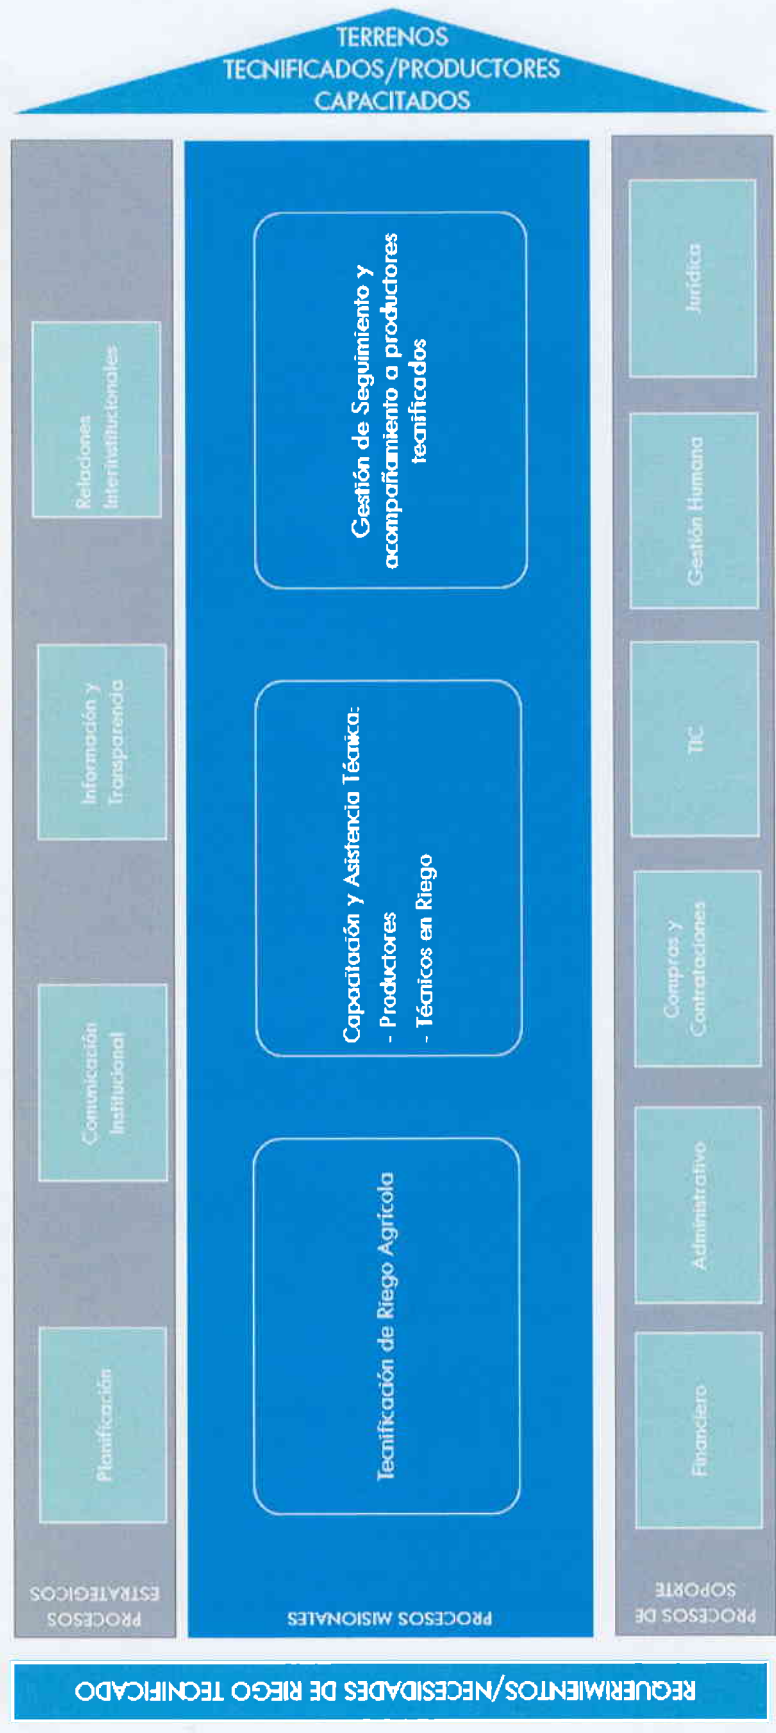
TERRENOS TECNIFICADOS/PRODUCTORES CAPACITADOS

PROCESOS ESTRATEGICOS

Planificación

Comunicación Institucional

Información y Transparencia

Relaciones Interinstitucionales

PROCESOS MISIONALES

Tecnificación de Riego Agrícola

Capacitación y Asistencia Técnica:
- Productores
- Técnicos en Riego

Gestión de Seguimiento y acompañamiento a productores tecnificados

PROCESOS DE SOPORTE

Financiero

Administrativo

Compras y Contrataciones

TIC

Gestión Humana

Jurídica

REQUERIMIENTOS/NECESIDADES DE RIEGO TECNIFICADO